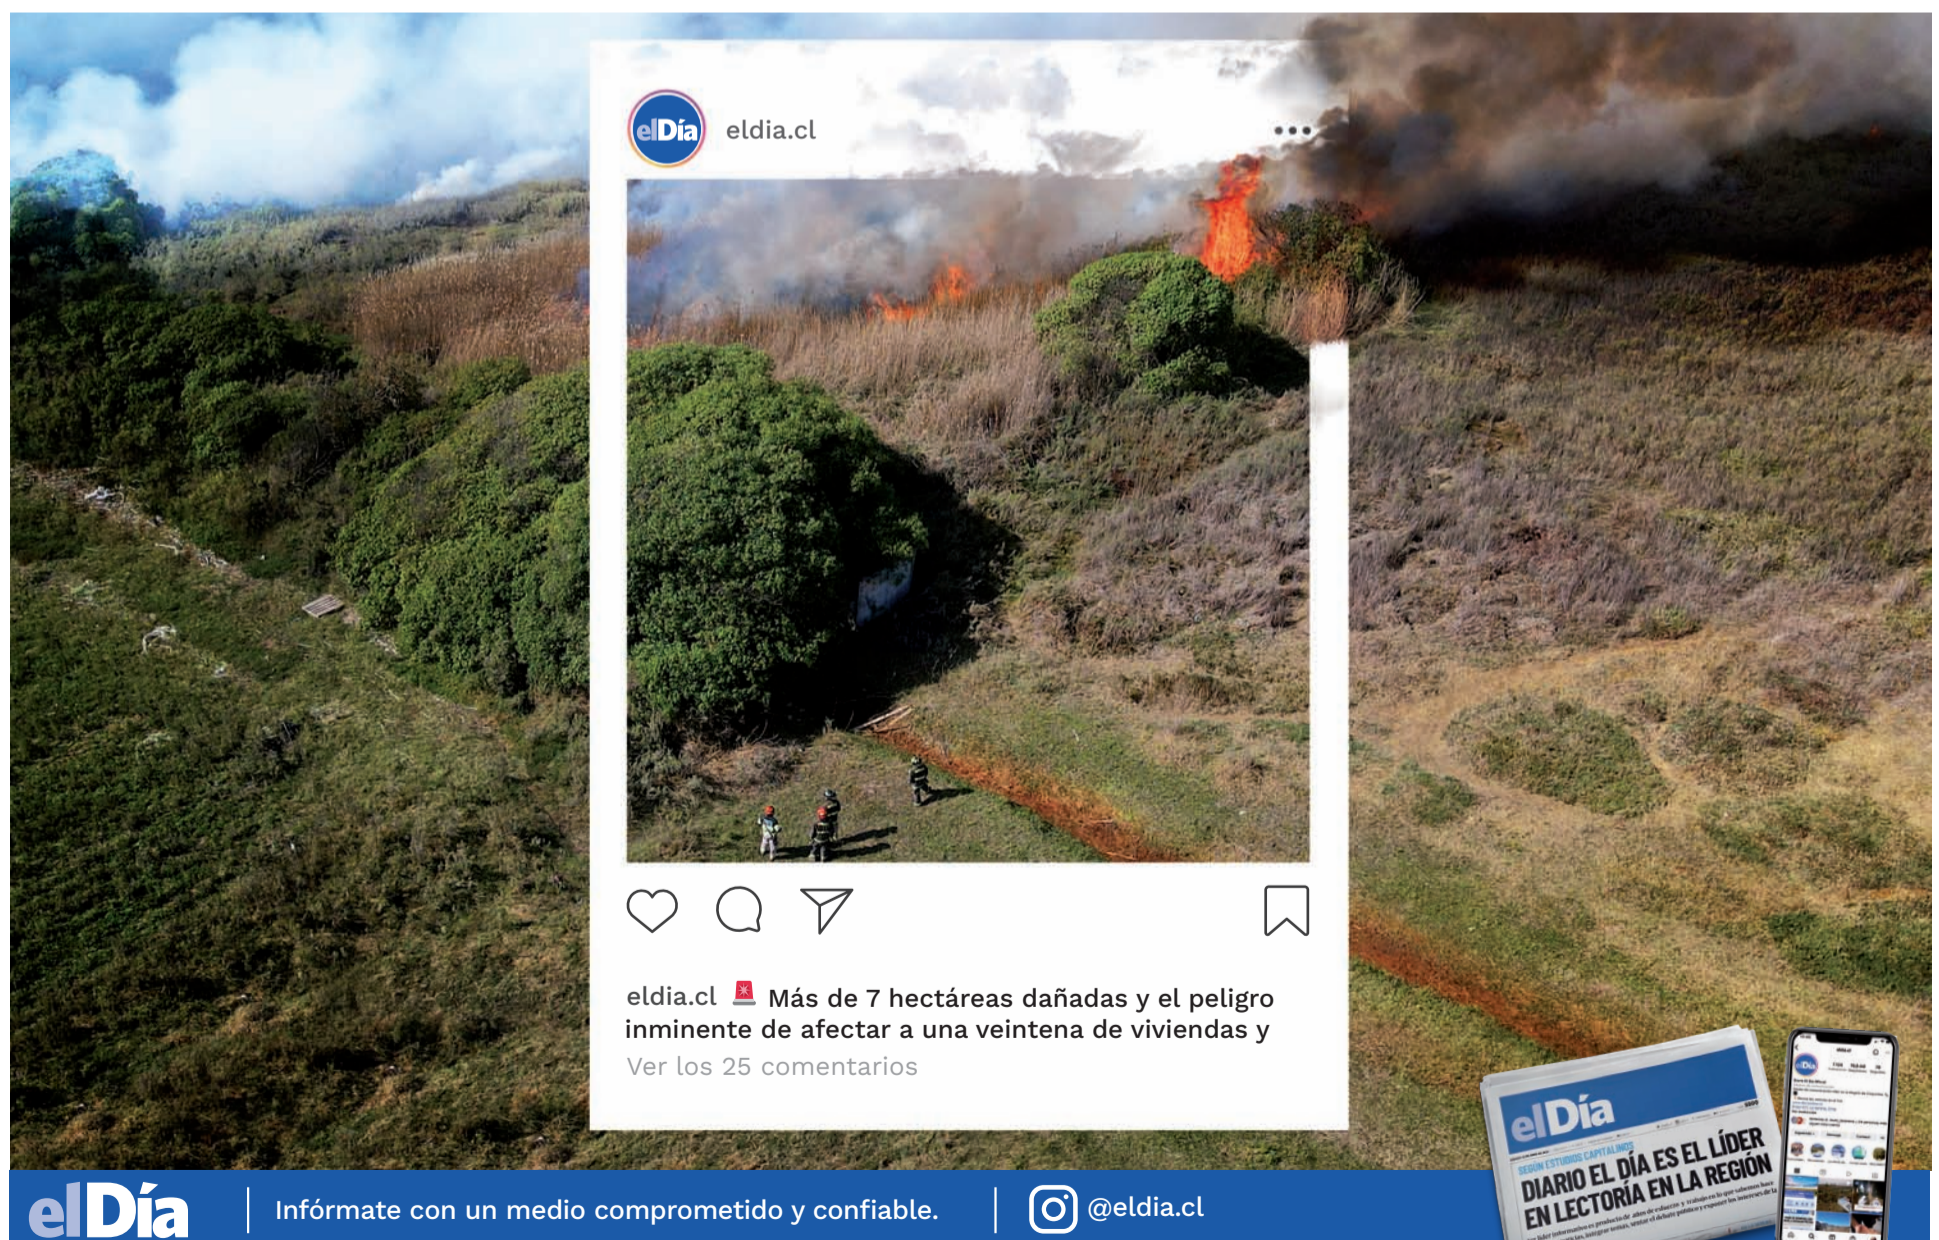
elDía eldia.cl

eldia.cl 🚨 Más de 7 hectáreas dañadas y el peligro inminente de afectar a una veintena de viviendas y

Ver los 25 comentarios

elDía

SEGÚN ESTUDIOS CAPITALINOS

DIARIO EL DÍA ES EL LÍDER EN LECTORÍA EN LA REGIÓN

elDía | Infórmate con un medio comprometido y confiable. | @eldia.cl